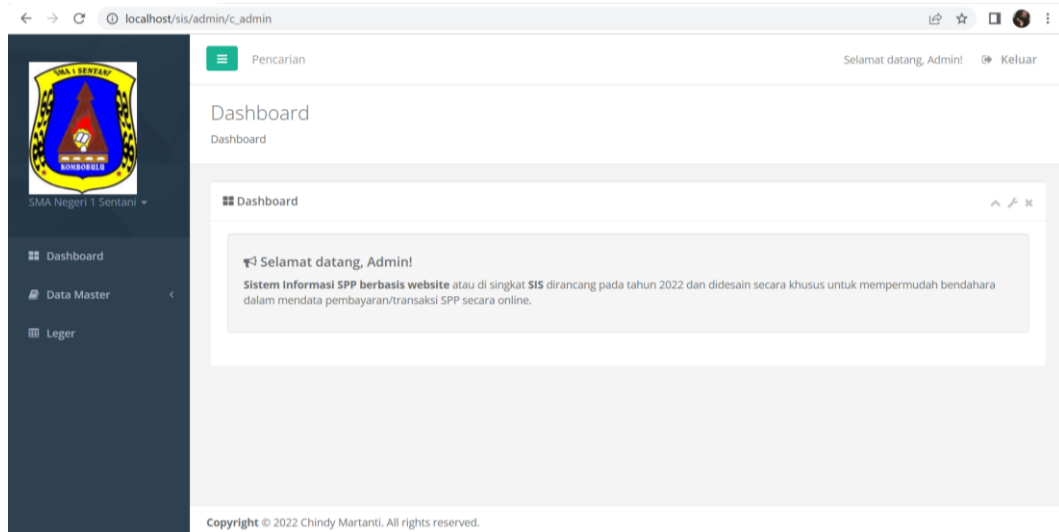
localhost/sis/admin/c_admin

SMA 1 SENTANI
KOMBOBULU

SMA Negeri 1 Sentani

Dashboard
Data Master
Leger

Pencarian

Selamat datang, Admin! Keluar

Dashboard
Dashboard

Dashboard

Selamat datang, Admin!
**Sistem Informasi SPP berbasis website** atau di singkat **SIS** dirancang pada tahun 2022 dan didesain secara khusus untuk mempermudah bendahara dalam mendata pembayaran/transaksi SPP secara online.

**Copyright** © 2022 Chindy Martanti. All rights reserved.